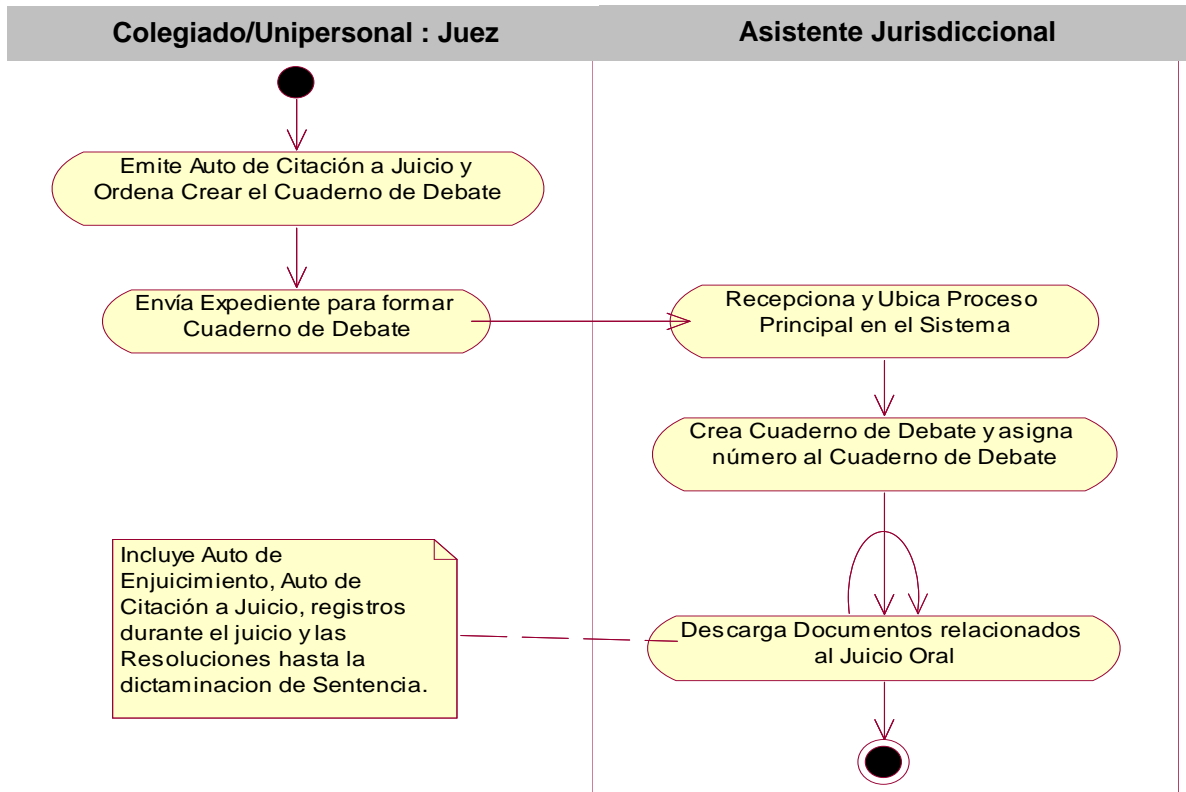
Colegiado/Unipersonal : Juez

Asistente Jurisdiccional

Emite Auto de Citación a Juicio y Ordena Crear el Cuaderno de Debate

Envía Expediente para formar Cuaderno de Debate

Recepciona y Ubica Proceso Principal en el Sistema

Crea Cuaderno de Debate y asigna número al Cuaderno de Debate

Incluye Auto de Enjuicimiento, Auto de Citación a Juicio, registros durante el juicio y las Resoluciones hasta la dictaminacion de Sentencia.

Descarga Documentos relacionados al Juicio Oral